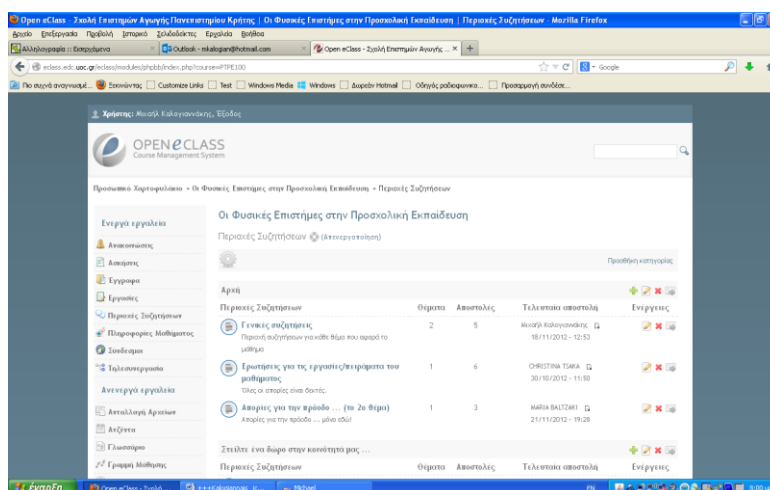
Open eClass - Σχολή Επιστημών Αγωγής Πανεπιστημίου Κρήτης | Οι Φυσικές Επιστήμες στην Προσχολική Εκπαίδευση | Περιοχές Συζητήσεων - Mozilla Firefox

Αρχείο Επεξεργασία Προβολή Ιστορικό Σελιδοδείκτες Εργαλεία Βοήθεια

Αλληλογραφία :: Εισερχόμενα | Outlook - mkalogian@hotmail.com | Open eClass - Σχολή Επιστημών Αγωγής ... × | +

eclass.edc.uoc.gr/eclass/modules/phpbb/index.php?course=PTPE100

Google

Πιο συχνά αναγνωσμέ... Ξεκινώντας Customize Links Test Windows Media Windows Δωρεάν Hotmail Οδηγός ραδιοφωνικ... Προσαρμογή συνδέσε...

Χρήστης: Μιχαήλ Καλογιαννάκης, Έξοδος

OPEN eCLASS
Course Management System

Προσωπικό Χαρτοφυλάκιο » Οι Φυσικές Επιστήμες στην Προσχολική Εκπαίδευση » Περιοχές Συζητήσεων

Ενεργά εργαλεία
Ανακοινώσεις
Ατζέντα
Έγγραφα
Εργασίες
Περιοχές Συζητήσεων
Πληροφορίες Μαθήματος
Σύνδεσμοι
Τηλεσυνεργασία

Ανενεργά εργαλεία
Ανταλλαγή Αρχείων
Ατζέντα
Γλωσσάριο
Γραφή Μάθησης

Οι Φυσικές Επιστήμες στην Προσχολική Εκπαίδευση

Περιοχές Συζητήσεων (Απενεργοποίηση)

Προσθήκη κατηγορίας

Αρχή

| Περιοχές Συζητήσεων | Θέματα | Αποστολές | Τελευταία αποστολή | Ενέργειες |
|---|---|---|---|---|
| Γενικές συζητήσεις<br>Περιοχή συζητήσεων για κάθε θέμα που αφορά το μάθημα | 2 | 5 | Μιχαήλ Καλογιαννάκης<br>18/11/2012 - 12:53 | |
| Ερωτήσεις για τις εργασίες/πειράματα του μαθήματος<br>Όλες οι απορίες είναι δεκτές. | 1 | 6 | CHRISTINA TSAKA<br>30/10/2012 - 11:50 | |
| Απορίες για την πρόοδο ... (το 2ο θέμα)<br>Απορίες για την πρόοδο .... μόνο εδώ! | 1 | 3 | MARIA BALTZAKI<br>21/11/2012 - 19:28 | |

Στείλτε ένα δώρο στην κοινότητά μας ...

| Περιοχές Συζητήσεων | Θέματα | Αποστολές | Τελευταία αποστολή | Ενέργειες |
|---|---|---|---|---|

έναρξη | Open eClass - Σχολή... | Kalogiannaki... | Michael